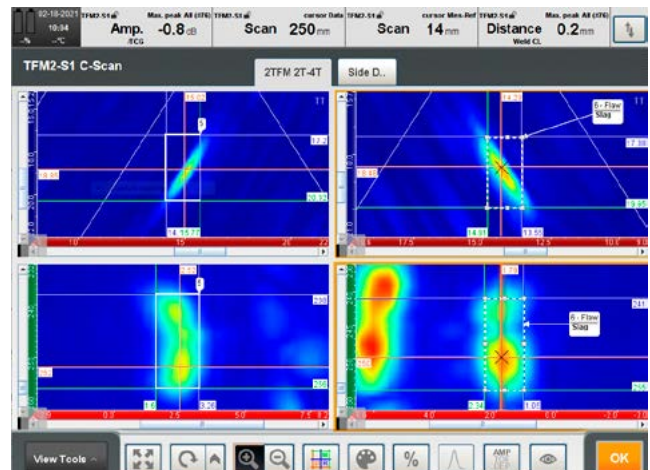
02-18-2021
10:34
-°C

TFM2-S1 Max. peak All (dTG)
Amp. -0.8 dB
TFM2-S1 cursor Data
Scan 250 mm
TFM2-S1 cursor Mes-Ref
Scan 14 mm
TFM2-S1 Max. peak All (dTG)
Distance 0.2 mm
Weld CL

TFM2-S1 C-Scan
2TFM 2T-4T
Side D..

TT
12.2
20.32
5
14 15.77
10
15
20

6 - Flaw
Slag
TT
17.38
19.95
14.91
13.55
17.5
15.0
12.5
10.0

2.52
1.6
3.26
0.0
2.5
5.0
7.5

6 - Flaw
Slag
1.01
4.0
2.0
0.0
-2.0

View Tools
%
AMP
OK